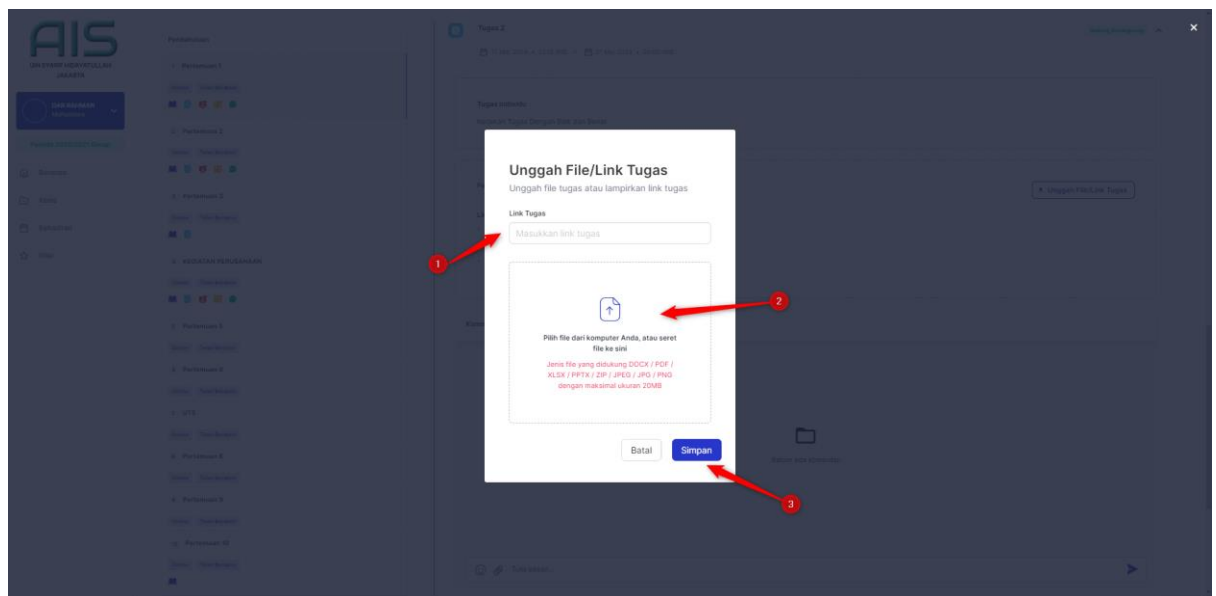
AIS

UIN SYARIF HIDAYATULLAH JAKARTA

Pertemuan

Pertemuan 1

Pertemuan 2

Pertemuan 3

KEGIATAN PERUSAHAAN

Pertemuan 5

Pertemuan 6

UTS

Pertemuan 8

Pertemuan 9

Pertemuan 10

Tugas 2

Unggah File/Link Tugas

Unggah file tugas atau lampirkan link tugas

Link Tugas

Masukkan link tugas

Pilih file dari komputer Anda, atau seret file ke sini

Jenis file yang didukung DOCX / PDF / XLSX / PPTX / ZIP / JPEG / JPG / PNG dengan maksimal ukuran 20MB

Batal

Simpan

1

2

3

Unggah File/Link Tugas

×